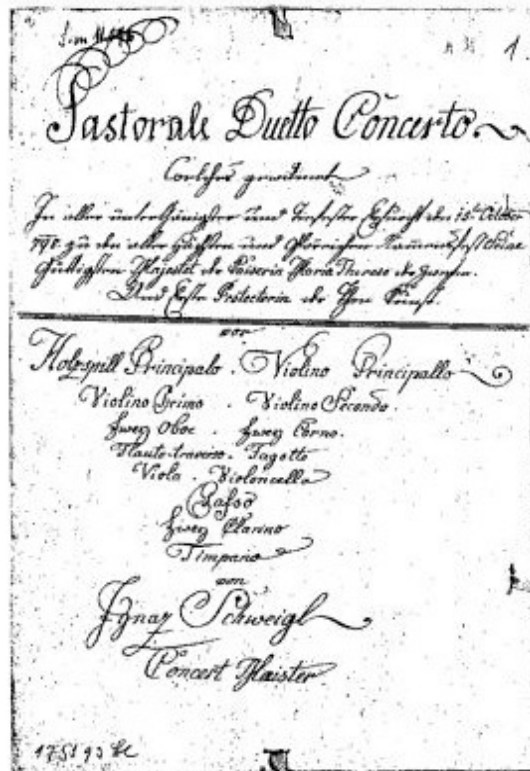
Sm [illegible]

A 3 1

Pastorale Duetto Concerto.

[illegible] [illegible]

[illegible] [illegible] 15ten Octobr 1798 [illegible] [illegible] Maria Theresa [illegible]

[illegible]

von

Holzspill Principalo . Violino Principallo
Violino Primo . Violino Secondo
Zwey Oboe . Zwey Corno
Flauto traverso . Fagotto
Viola . Violoncello
Basso
Zwey Clarino
Timpano

vom
Ignaz Schweigl
Concert Maister

1751 93 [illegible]